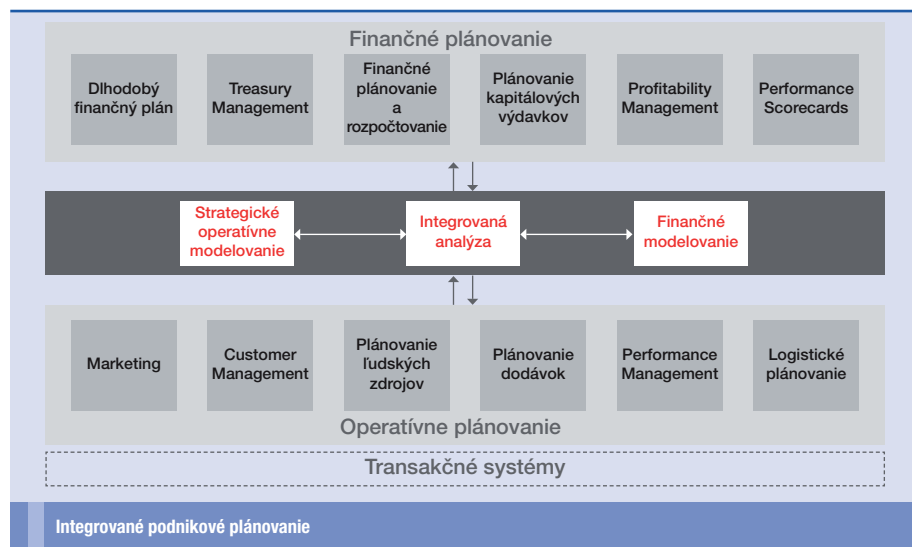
Finančné plánovanie

Dlhodobý finančný plán

Treasury Management

Finančné plánovanie a rozpočtovanie

Plánovanie kapitálových výdavkov

Profitability Management

Performance Scorecards

Strategické operatívne modelovanie

Integrovaná analýza

Finančné modelovanie

Marketing

Customer Management

Plánovanie ľudských zdrojov

Plánovanie dodávok

Performance Management

Logistické plánovanie

Operatívne plánovanie

Transakčné systémy

Integrované podnikové plánovanie